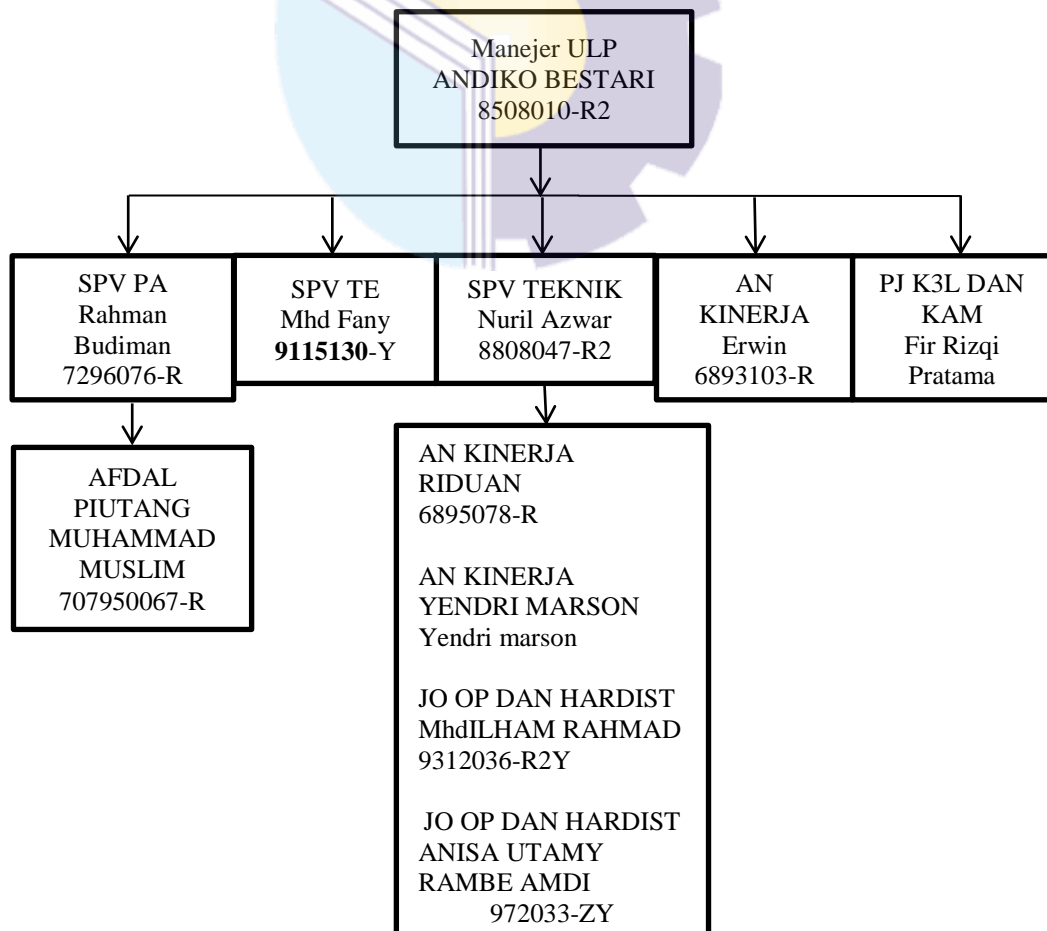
Manejer ULP
ANDIKO BESTARI
8508010-R2

SPV PA
Rahman
Budiman
7296076-R

SPV TE
Mhd Fany
9115130-Y

SPV TEKNIK
Nuril Azwar
8808047-R2

AN
KINERJA
Erwin
6893103-R

PJ K3L DAN
KAM
Fir Rizqi
Pratama

AFDAL
PIUTANG
MUHAMMAD
MUSLIM
707950067-R

AN KINERJA
RIDUAN
6895078-R

AN KINERJA
YENDRI MARSON
Yendri marson

JO OP DAN HARDIST
MhdILHAM RAHMAD
9312036-R2Y

JO OP DAN HARDIST
ANISA UTAMY
RAMBE AMDI
972033-ZY